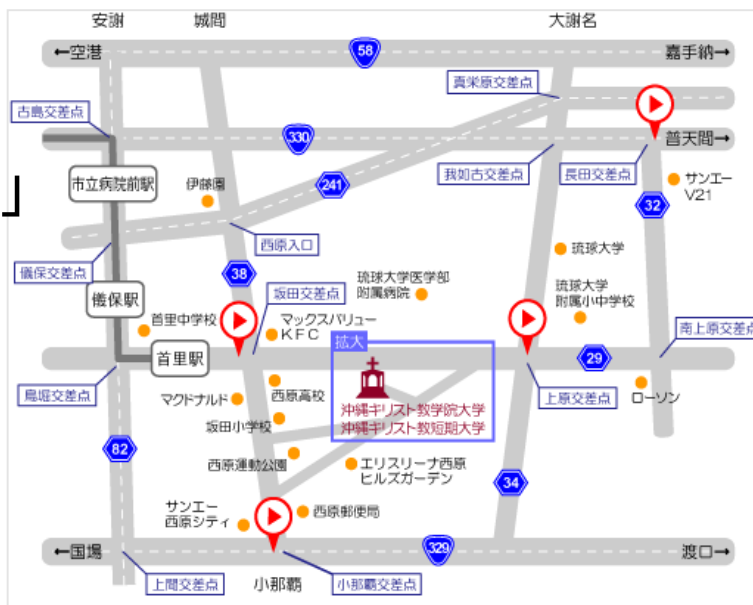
安謝
城間
大謝名
←空港
58
嘉手納→
真栄原交差点
古島交差点
330
普天間→
241
我如古交差点
長田交差点
市立病院前駅
伊祖園
サンエー V21
32
西原入口
琉球大学
儀保交差点
38
坂田交差点
琉球大学医学部附属病院
琉球大学附属小中学校
儀保駅
首里中学校
マックスバリュー
KFC
南上原交差点
拡大
首里駅
29
鳥堀交差点
マクドナルド
西原高校
上原交差点
ローソン
坂田小学校
沖縄キリスト教学院大学
沖縄キリスト教短期大学
82
西原運動公園
エリスリーナ西原ヒルズガーデン
34
サンエー西原シティ
西原郵便局
329
←国場
渡口→
上間交差点
小那覇
小那覇交差点